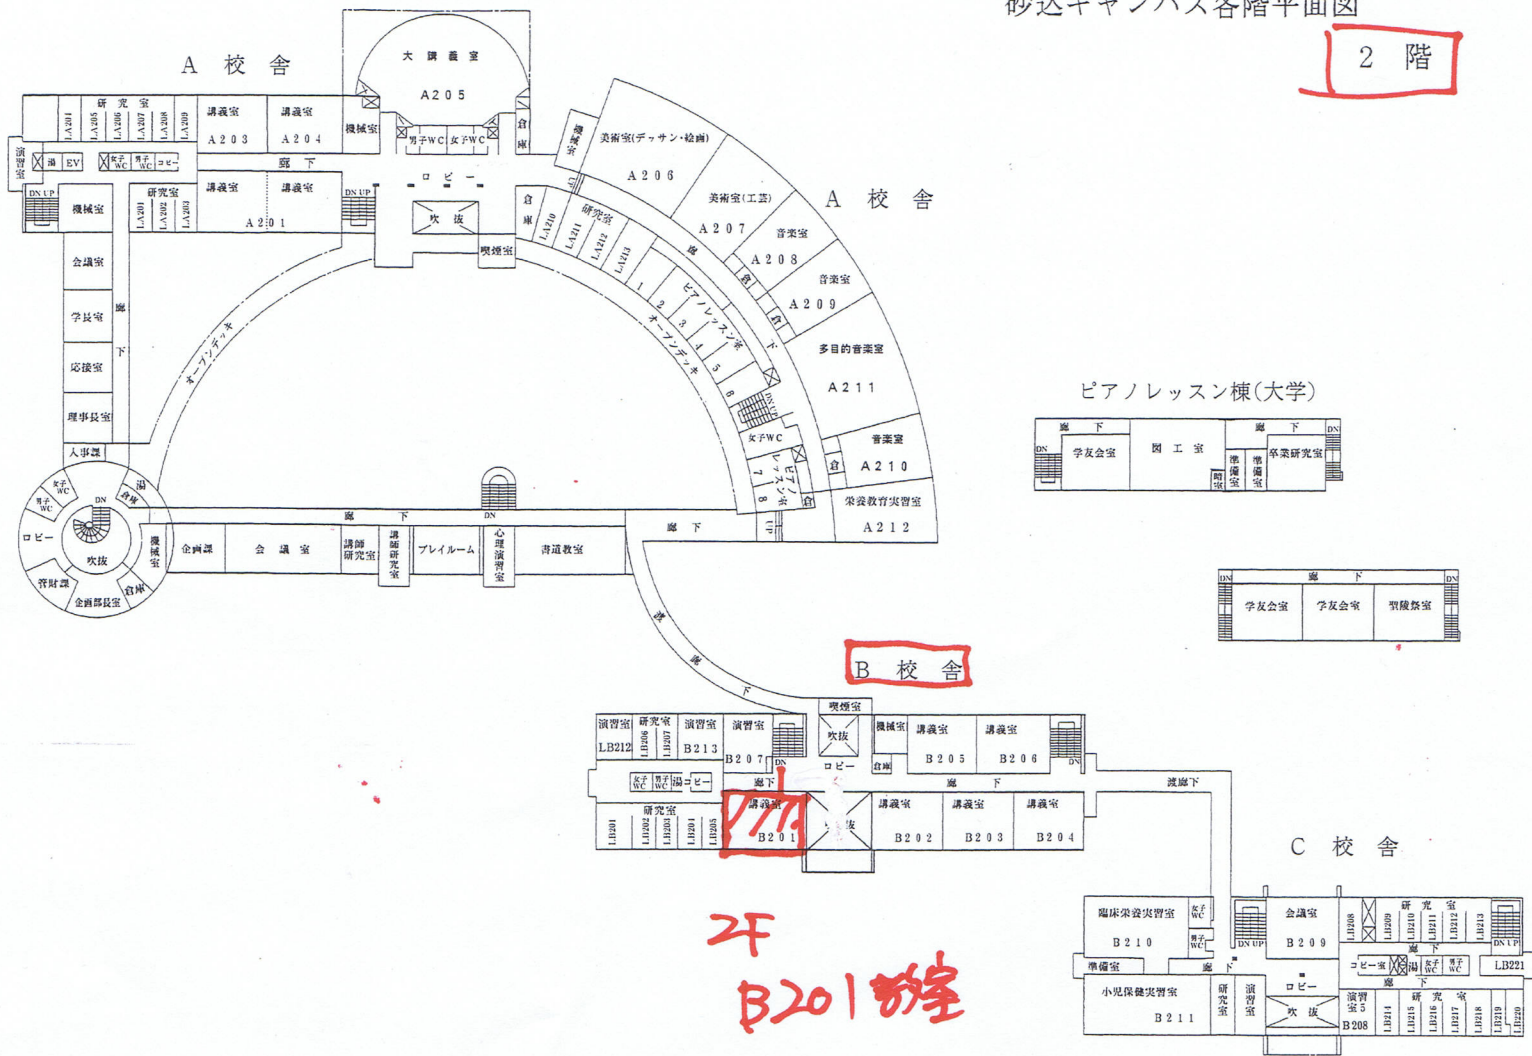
砂込キャンパス各階平面図

2 階

A 校 舎

大講義室
A205

研究室
LA204 LA205 LA206 LA207 LA208 LA209

講義室
A203

講義室
A204

機械室

男子WC 女子WC

倉庫

演習室

湯 EV

女子WC 男子WC コピー

廊下

ロビー

DN UP

機械室

研究室
LA201 LA202 LA203

講義室

講義室
A201

DN UP

吹抜

喫煙室

会議室

学長室

応接室

理事長室

人事課

廊下

オープンデッキ

美術室(デッサン・絵画)
A206

美術室(工芸)
A207

音楽室
A208

音楽室
A209

多目的音楽室
A211

音楽室
A210

栄養教育実習室
A212

A 校 舎

倉庫

研究室
LA210 LA211 LA212 LA213

廊下

ピアノレッスン室
1 2 3 4 5 6 7 8

オープンデッキ

女子WC

倉

ピアノレッスン室

UP

女子WC 男子WC

DN

湯

倉庫

ロビー

吹抜

機械室

企画課

会議室

講師研究室

講師研究室

プレイルーム

心理演習室

書道教室

廊下

管財課

企画部長室

倉庫

廊下

渡廊下

ピアノレッスン棟(大学)

廊下

DN

学友会室

図工室

準備室

準備室

暗室

卒業研究室

廊下

DN

DN

廊下

学友会室

学友会室

聖陵祭室

DN

B 校 舎

喫煙室

演習室
LB212

研究室
LB206 LB207

演習室
B213

演習室
B207

吹抜

ロビー

機械室

倉庫

講義室
B205

講義室
B206

DN

女子WC 男子WC 湯 コピー

廊下

廊下

渡廊下

研究室
LB201 LB202 LB203 LB204 LB205

講義室
B201

吹抜

講義室
B202

講義室
B203

講義室
B204

C 校 舎

臨床栄養実習室
B210

女子WC

男子WC

DN UP

会議室
B209

研究室
LB208 LB209 LB210 LB211 LB212 LB213

DN UP

準備室

廊下

コピー室

湯

女子WC 男子WC

LB221

小児保健実習室
B211

研究室

演習室

ロビー

吹抜

演習室5
B208

研究室
LB214 LB215 LB216 LB217 LB218 LB219 LB220

2F
B201教室